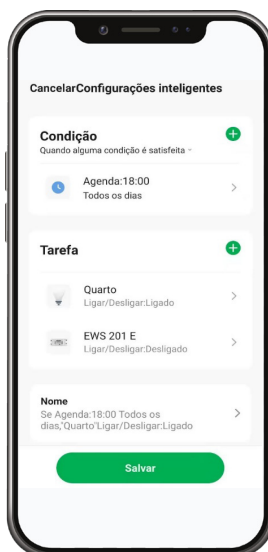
CancelarConfigurações inteligentes

Condição
Quando alguma condição é satisfeita

Agenda:18:00
Todos os dias

Tarefa

Quarto
Ligar/Desligar:Ligado

EWS 201 E
Ligar/Desligar:Desligado

Nome
Se Agenda:18:00 Todos os dias,"Quarto"Ligar/Desligar:Ligado

Salvar